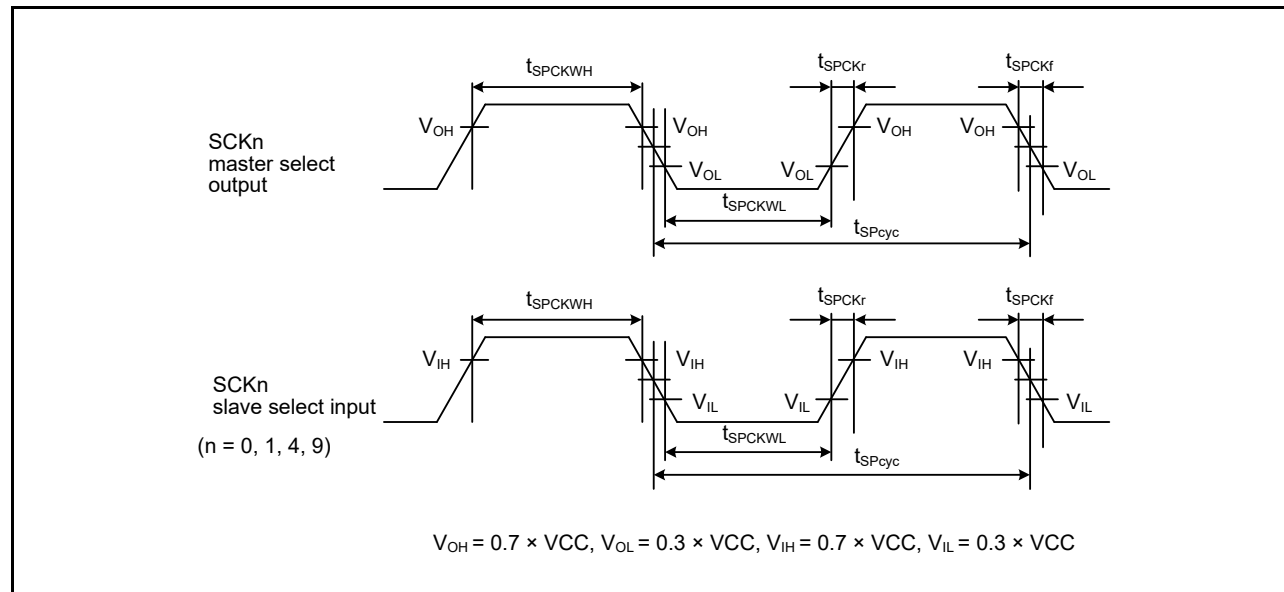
$t_{SPCKWH}$

$t_{SPCKr}$

$t_{SPCKf}$

$V_{OH}$

$V_{OH}$

$V_{OH}$

$V_{OH}$

SCKn master select output

$V_{OL}$

$V_{OL}$

$V_{OL}$

$t_{SPCKWL}$

$t_{SPcyc}$

$t_{SPCKWH}$

$t_{SPCKr}$

$t_{SPCKf}$

$V_{IH}$

$V_{IH}$

$V_{IH}$

$V_{IH}$

SCKn slave select input

$V_{IL}$

$V_{IL}$

$V_{IL}$

(n = 0, 1, 4, 9)

$t_{SPCKWL}$

$t_{SPcyc}$

$V_{OH}$ = 0.7 × VCC, $V_{OL}$ = 0.3 × VCC, $V_{IH}$ = 0.7 × VCC, $V_{IL}$ = 0.3 × VCC